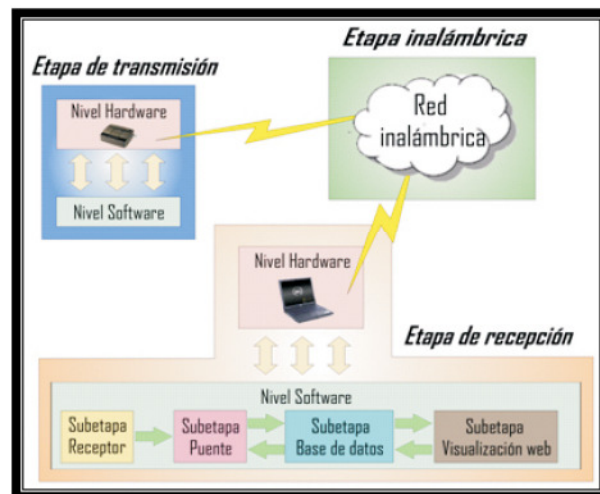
Etapa de transmisión

Nivel Hardware

Nivel Software

Etapa inalámbrica

Red inalámbrica

Nivel Hardware

Etapa de recepción

Nivel Software

Subetapa Receptor

Subetapa Puente

Subetapa Base de datos

Subetapa Visualización web